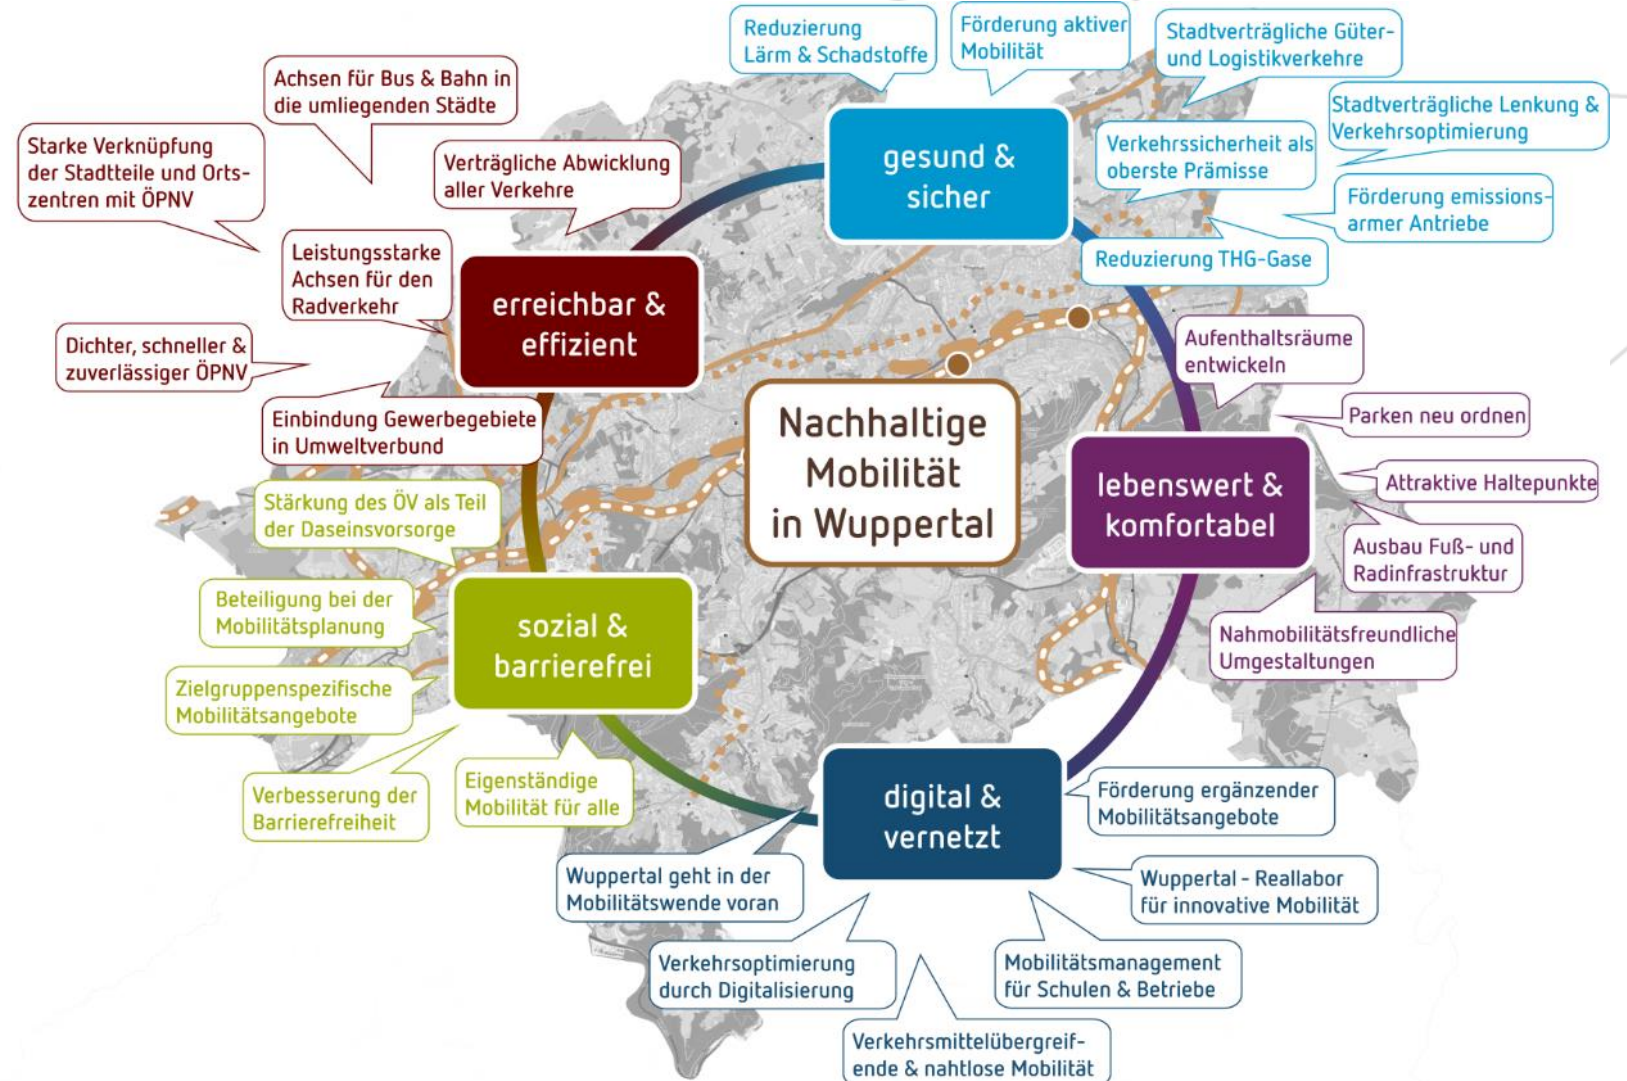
Nachhaltige Mobilität in Wuppertal

gesund & sicher

Reduzierung Lärm & Schadstoffe

Förderung aktiver Mobilität

Stadtverträgliche Güter- und Logistikverkehre

Stadtverträgliche Lenkung & Verkehrsoptimierung

Verkehrssicherheit als oberste Prämisse

Förderung emissionsarmer Antriebe

Reduzierung THG-Gase

lebenswert & komfortabel

Aufenthaltsräume entwickeln

Parken neu ordnen

Attraktive Haltepunkte

Ausbau Fuß- und Radinfrastruktur

Nahmobilitätsfreundliche Umgestaltungen

digital & vernetzt

Förderung ergänzender Mobilitätsangebote

Wuppertal - Reallabor für innovative Mobilität

Mobilitätsmanagement für Schulen & Betriebe

Verkehrsmittelübergreifende & nahtlose Mobilität

Verkehrsoptimierung durch Digitalisierung

Wuppertal geht in der Mobilitätswende voran

sozial & barrierefrei

Eigenständige Mobilität für alle

Verbesserung der Barrierefreiheit

Zielgruppenspezifische Mobilitätsangebote

Beteiligung bei der Mobilitätsplanung

Stärkung des ÖV als Teil der Daseinsvorsorge

erreichbar & effizient

Einbindung Gewerbegebiete in Umweltverbund

Dichter, schneller & zuverlässiger ÖPNV

Leistungsstarke Achsen für den Radverkehr

Starke Verknüpfung der Stadtteile und Ortszentren mit ÖPNV

Achsen für Bus & Bahn in die umliegenden Städte

Verträgliche Abwicklung aller Verkehre